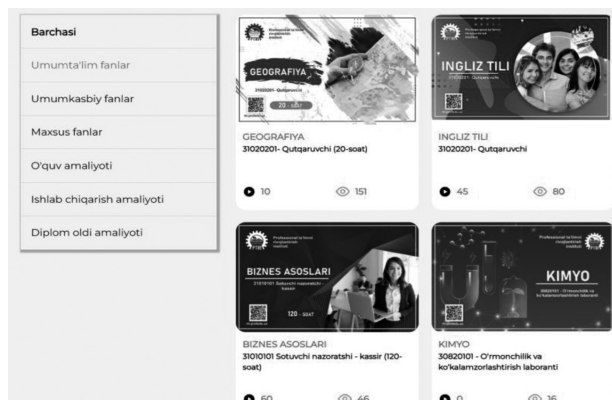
Barchasi
Umumta'lim fanlar
Umumkasbiy fanlar
Maxsus fanlar
O'quv amaliyoti
Ishlab chiqarish amaliyoti
Diplom oldi amaliyoti

GEOGRAFIYA
20 - SOAT
GEOGRAFIYA
31020201- Qutqaruvchi (20-soat)
10
151

INGLIZ TILI
INGLIZ TILI
31020201- Qutqaruvchi
45
80

BIZNES ASOSLARI
120 - SOAT
BIZNES ASOSLARI
31010101 Sotuvchi nazoratshi - kassir (120-soat)
60
46

KIMYO
KIMYO
30820101 - O'rmonchilik va ko'kalamzorlashtirish laboranti
0
16